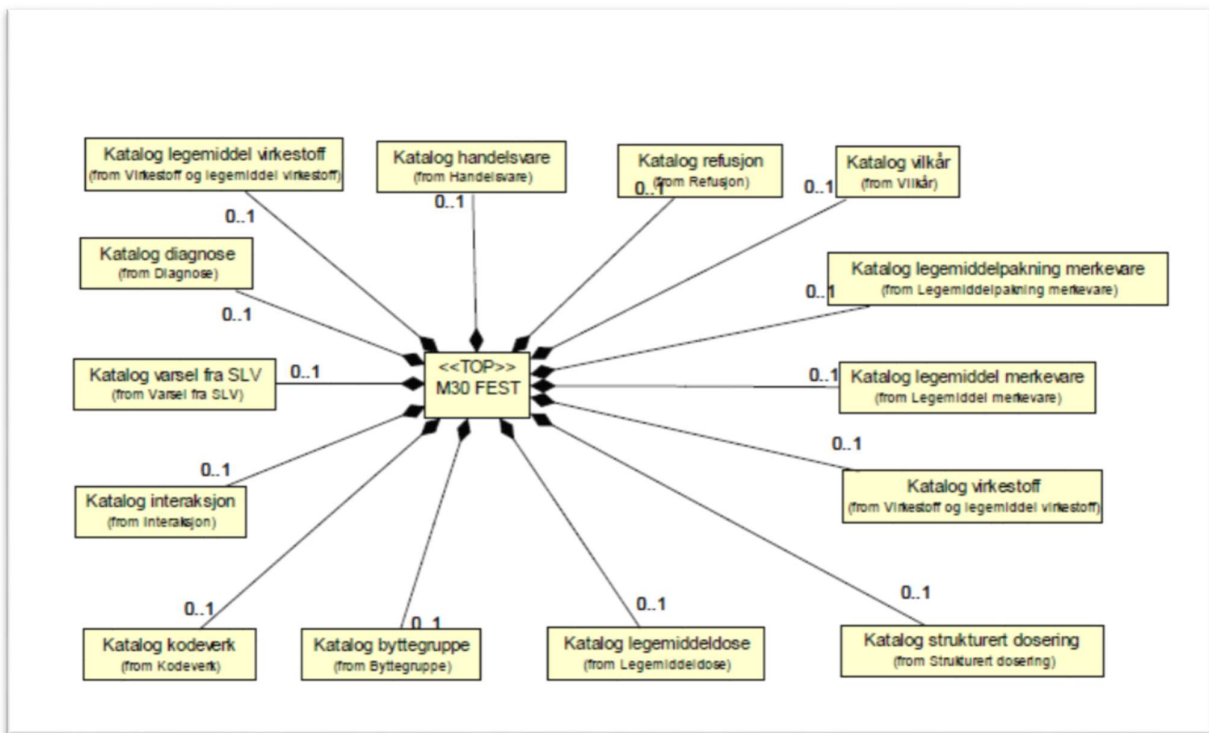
Katalog legemiddel virkestoff
(from Virkestoff og legemiddel virkestoff)

0..1

Katalog handelsvare
(from Handelsvare)

0..1

Katalog refusjon
(from Refusjon)

0..1

Katalog vilkår
(from Vilkår)

0..1

Katalog diagnose
(from Diagnose)

0..1

Katalog legemiddelpakning merkevare
(from Legemiddelpakning merkevare)

0..1

Katalog varsel fra SLV
(from Varsel fra SLV)

0..1

<<TOP>>
M30 FEST

Katalog legemiddel merkevare
(from Legemiddel merkevare)

0..1

0..1

0..1

Katalog interaksjon
(from Interaksjon)

Katalog virkestoff
(from Virkestoff og legemiddel virkestoff)

0..1

0..1

0..1

0..1

Katalog kodeverk
(from Kodeverk)

Katalog byttegruppe
(from Byttegruppe)

Katalog legemiddeldose
(from Legemiddeldose)

Katalog strukturert dosering
(from Strukturert dosering)